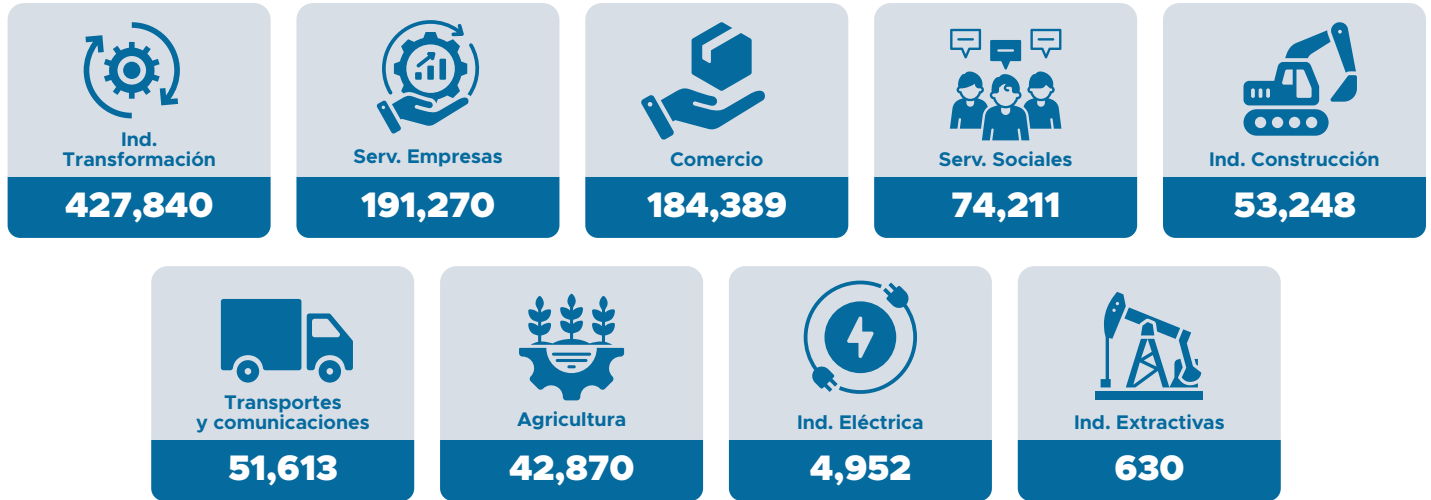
Ind. Transformación
427,840

Serv. Empresas
191,270

Comercio
184,389

Serv. Sociales
74,211

Ind. Construcción
53,248

Transportes y comunicaciones
51,613

Agricultura
42,870

Ind. Eléctrica
4,952

Ind. Extractivas
630